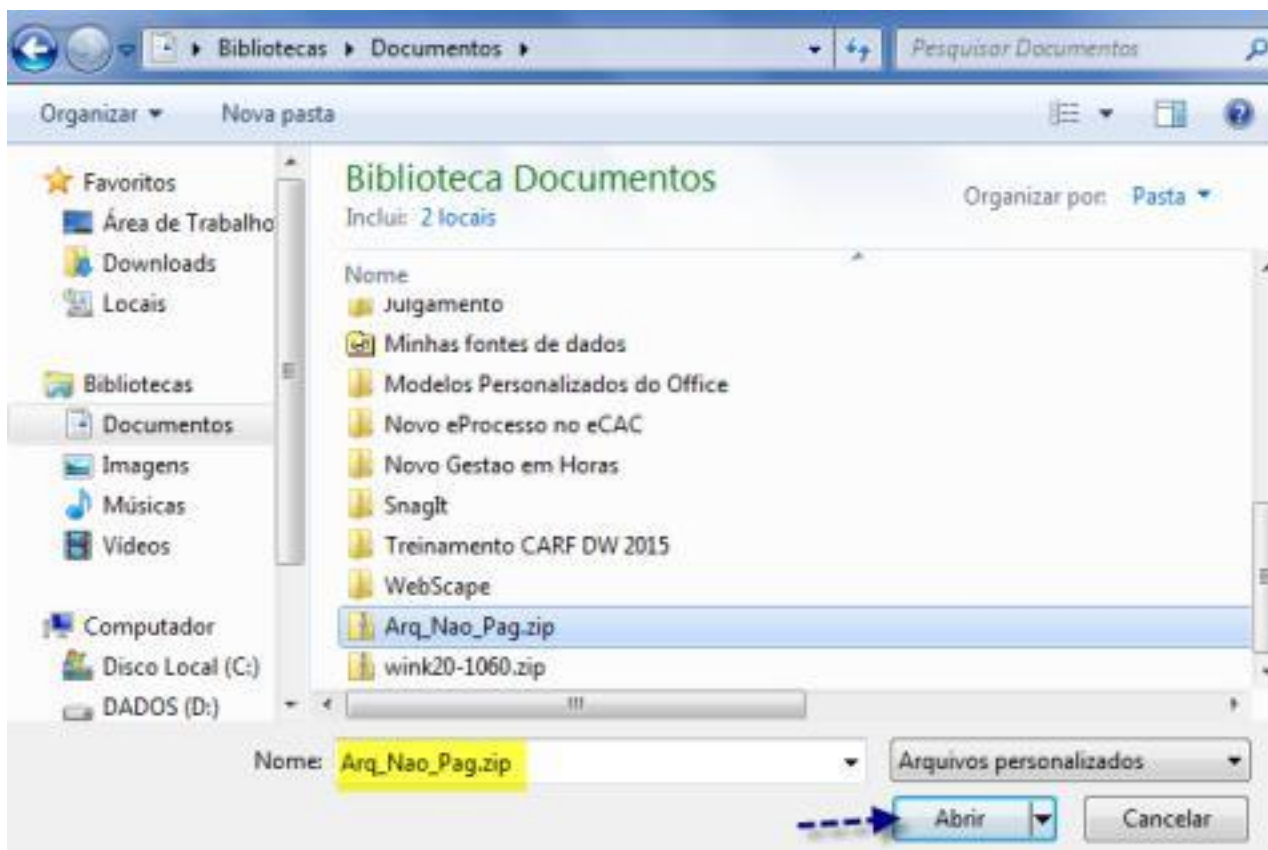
Bibliotecas ▸ Documentos ▸

Pesquisar Documentos

Organizar ▾ Nova pasta

Favoritos
Área de Trabalho
Downloads
Locais

Bibliotecas
Documentos
Imagens
Músicas
Vídeos

Computador
Disco Local (C:)
DADOS (D:)

Biblioteca Documentos
Inclui: 2 locais

Organizar por: Pasta ▾

Nome
Julgamento
Minhas fontes de dados
Modelos Personalizados do Office
Novo eProcesso no eCAC
Novo Gestao em Horas
SnagIt
Treinamento CARF DW 2015
WebScape
Arq_Nao_Pag.zip
wink20-1060.zip

Nome: Arq_Nao_Pag.zip

Arquivos personalizados

Abrir

Cancelar